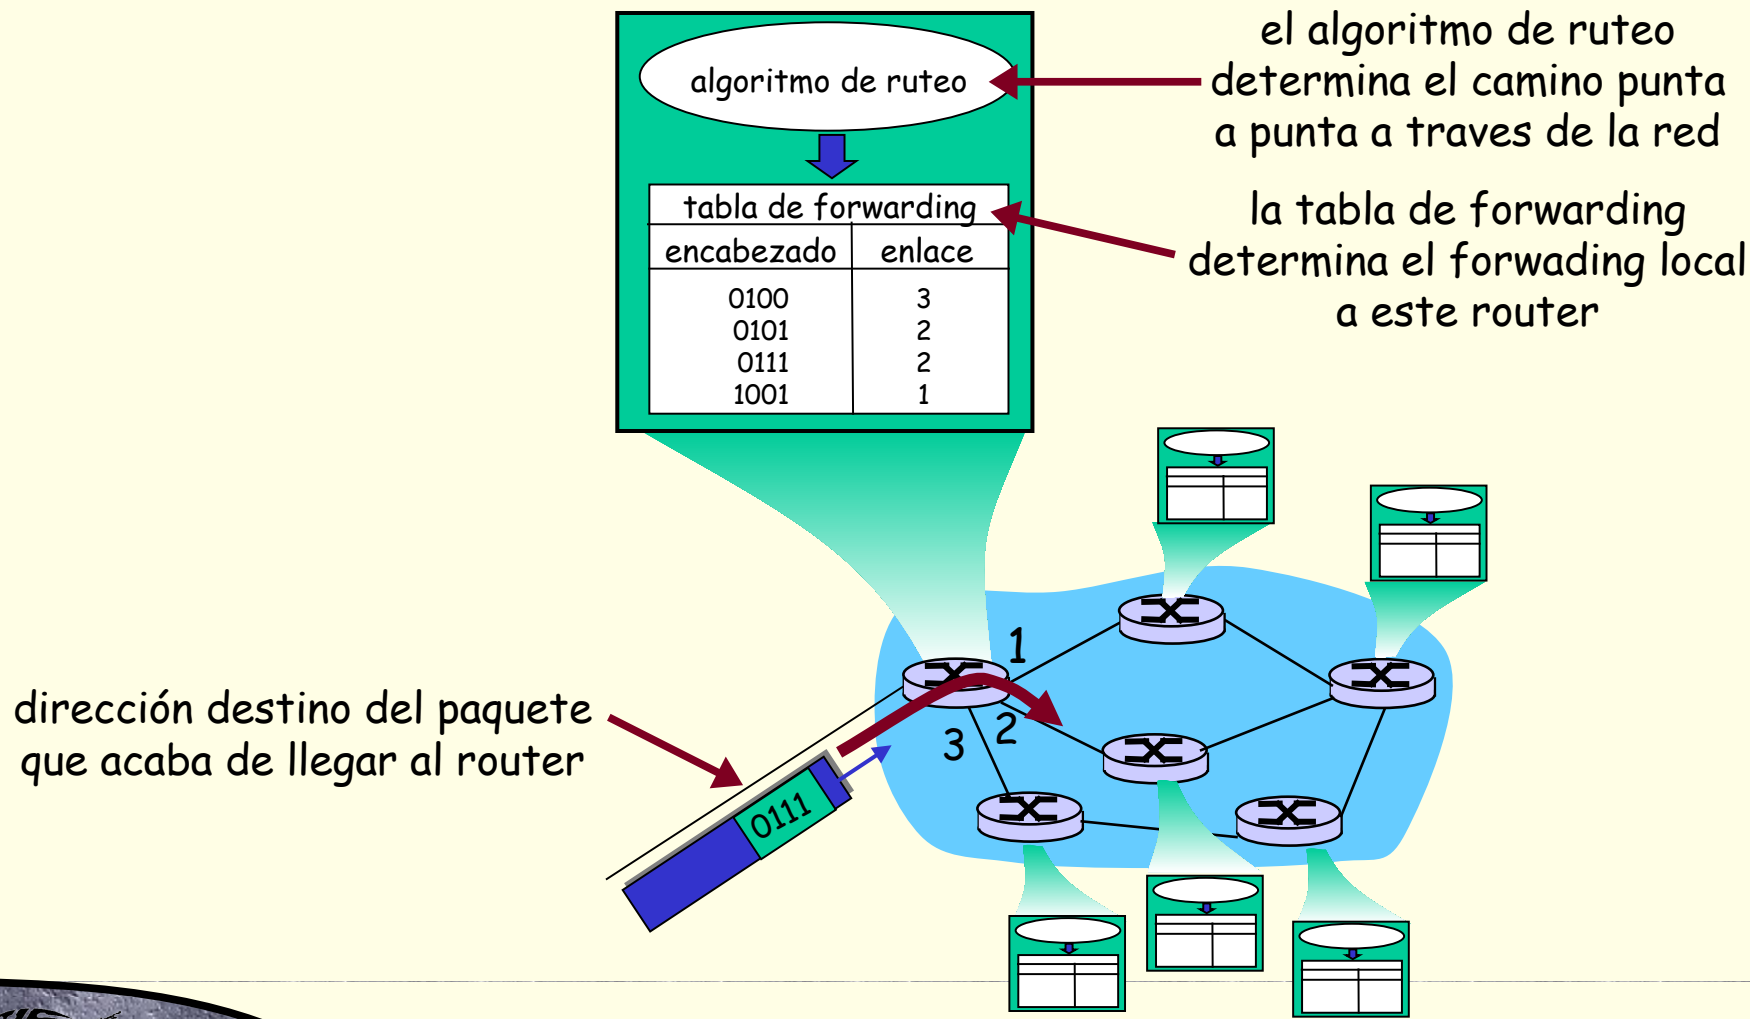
algoritmo de ruteo

| tabla de forwarding | |
|---|---|
| encabezado | enlace |
| 0100 | 3 |
| 0101 | 2 |
| 0111 | 2 |
| 1001 | 1 |

el algoritmo de ruteo determina el camino punta a punta a traves de la red

la tabla de forwarding determina el forwading local a este router

1

2

3

0111

dirección destino del paquete que acaba de llegar al router